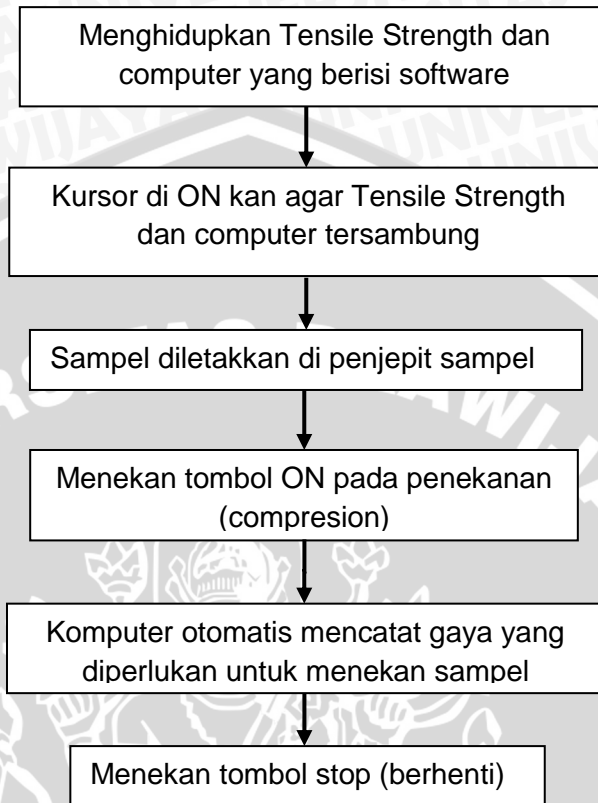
Menghidupkan Tensile Strength dan computer yang berisi software

Kursor di ON kan agar Tensile Strength dan computer tersambung

Sampel diletakkan di penjepit sampel

Menekan tombol ON pada penekanan (compresion)

Komputer otomatis mencatat gaya yang diperlukan untuk menekan sampel

Menekan tombol stop (berhenti)